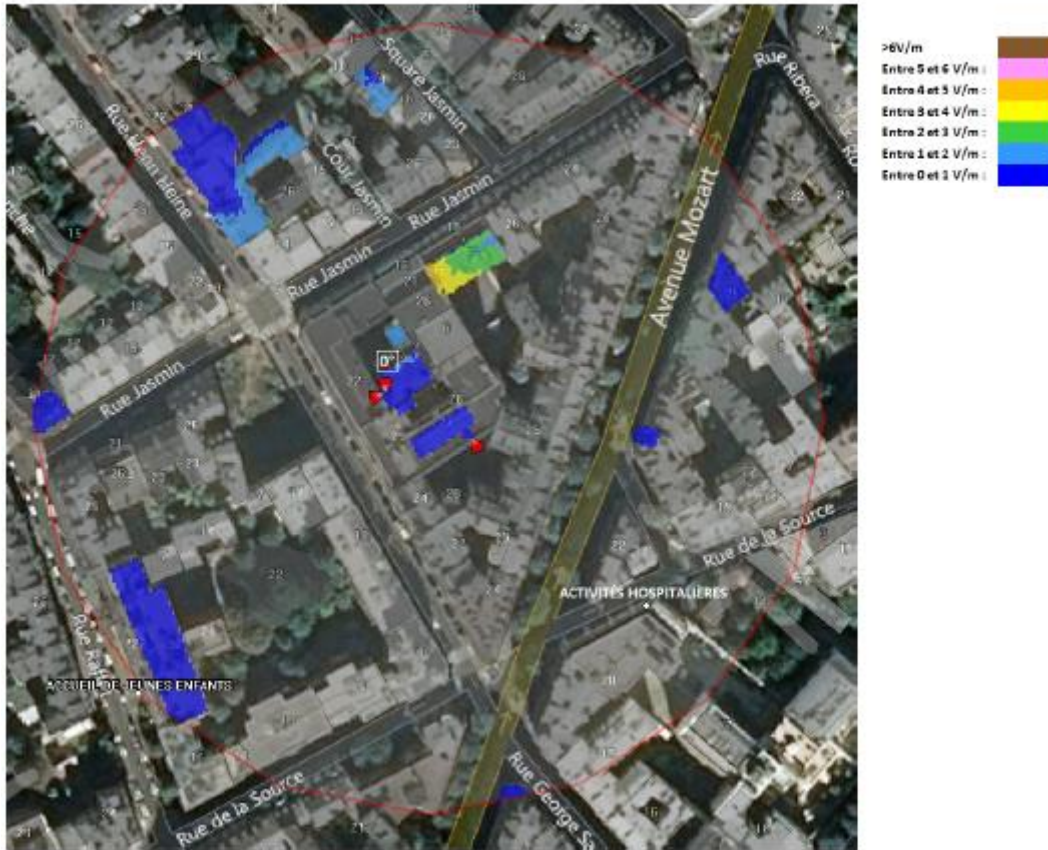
>6V/m
Entre 5 et 6 V/m :
Entre 4 et 5 V/m :
Entre 3 et 4 V/m :
Entre 2 et 3 V/m :
Entre 1 et 2 V/m :
Entre 0 et 1 V/m :

Square Jasmin
Cour Jasmin
Rue Jasmin
Rue Jasmin
Rue Jasmin
Rue Jean Lafeine
Avenue Mozart
Rue Ribera
Rue de la Source
Rue de la Source
Rue George Sa
Rue Ra
ACTIVITÉS HOSPITALIÈRES
ACCUEIL DE JEUNES ENFANTS
0°